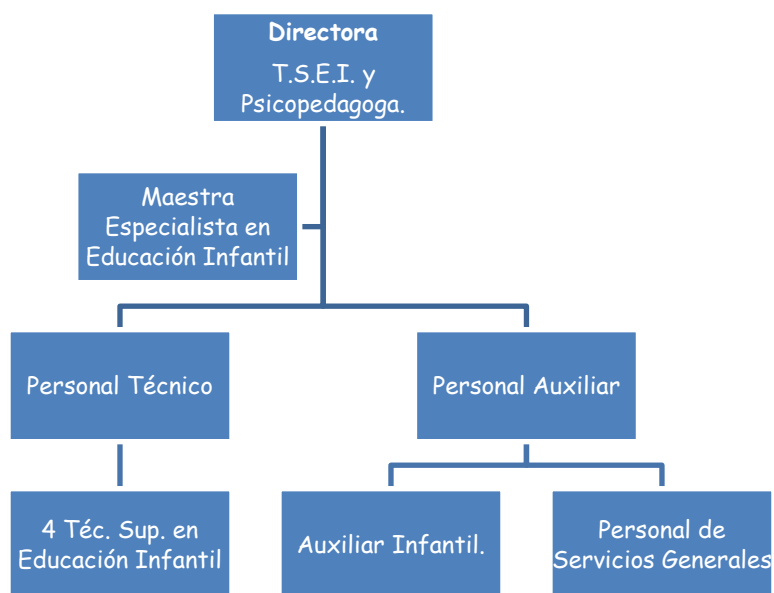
Directora
T.S.E.I. y Psicopedagoga.

Maestra Especialista en Educación Infantil

Personal Técnico

Personal Auxiliar

4 Téc. Sup. en Educación Infantil

Auxiliar Infantil.

Personal de Servicios Generales